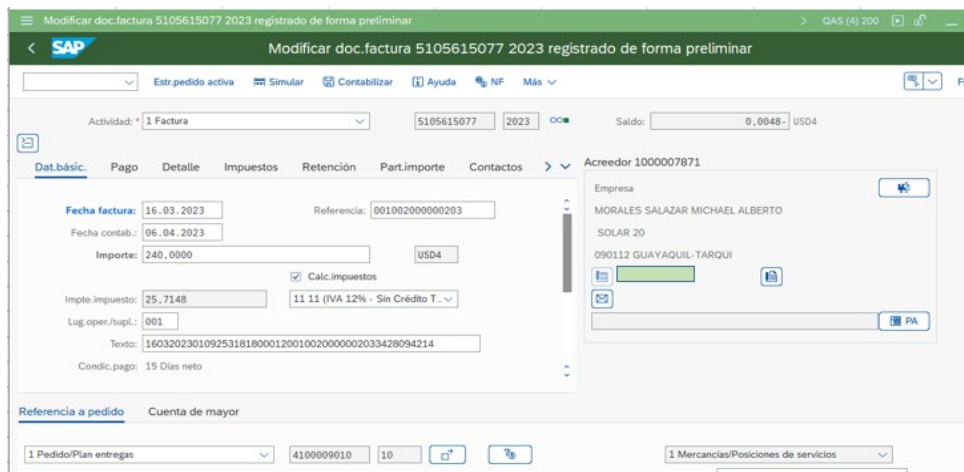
Modificar doc.factura 5105615077 2023 registrado de forma preliminar

QAS (4) 200

SAP

Modificar doc.factura 5105615077 2023 registrado de forma preliminar

Estr.pedido activa
Simular
Contabilizar
Ayuda
NF
Más

Actividad: * 1 Factura
5105615077
2023
Saldo: 0,0048- USD4

Dat.básic.
Pago
Detalle
Impuestos
Retención
Part.importe
Contactos

Acreedor 1000007871

Fecha factura: 16.03.2023
Referencia: 001002000000203
Fecha contab.: 06.04.2023
Importe: 240,0000
USD4
Calc.impuestos
Impte.impuesto: 25,7148
11 11 (IVA 12% - Sin Crédito T...
Lug.oper./supl.: 001
Texto: 1603202301092531818000120010020000002033428094214
Condic.pago: 15 Días neto

Empresa
MORALES SALAZAR MICHAEL ALBERTO
SOLAR 20
090112 GUAYAQUIL-TARQUI

PA

Referencia a pedido
Cuenta de mayor

1 Pedido/Plan entregas
4100009010
10
1 Mercancías/Posiciones de servicios